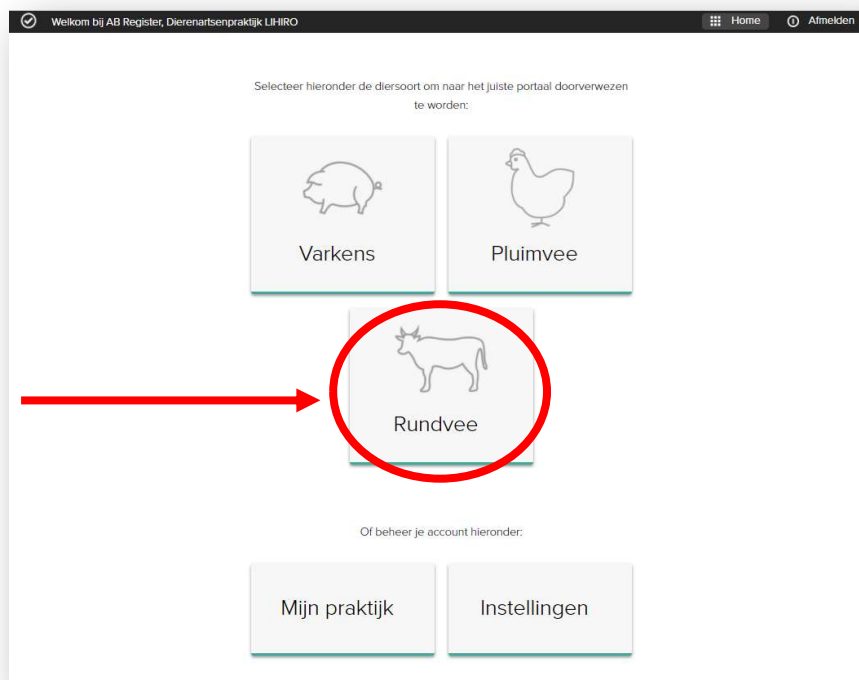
Welkom bij AB Register, Dierenartsenpraktijk LIHIRO

Home

Afmelden

Selecteer hieronder de diersoort om naar het juiste portaal doorverwezen te worden:

Varkens

Pluimvee

Rundvee

Of beheer je account hieronder:

Mijn praktijk

Instellingen